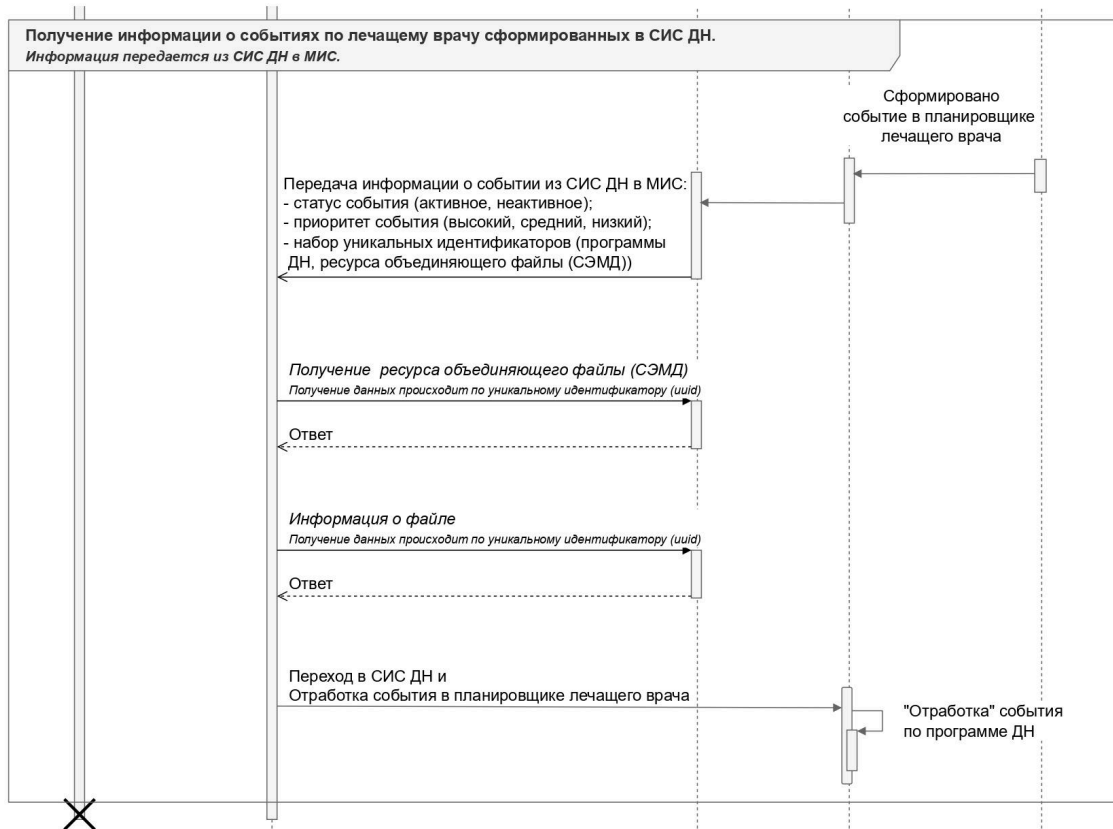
Получение информации о событиях по лечащему врачу сформированных в СИС ДН.
Информация передается из СИС ДН в МИС.

Сформировано событие в планировщике лечащего врача

Передача информации о событии из СИС ДН в МИС:
- статус события (активное, неактивное);
- приоритет события (высокий, средний, низкий);
- набор уникальных идентификаторов (программы ДН, ресурса объединяющего файлы (СЭМД))

Получение ресурса объединяющего файлы (СЭМД)
Получение данных происходит по уникальному идентификатору (uuid)

Ответ

Информация о файле
Получение данных происходит по уникальному идентификатору (uuid)

Ответ

Переход в СИС ДН и
Отработка события в планировщике лечащего врача

"Отработка" события по программе ДН